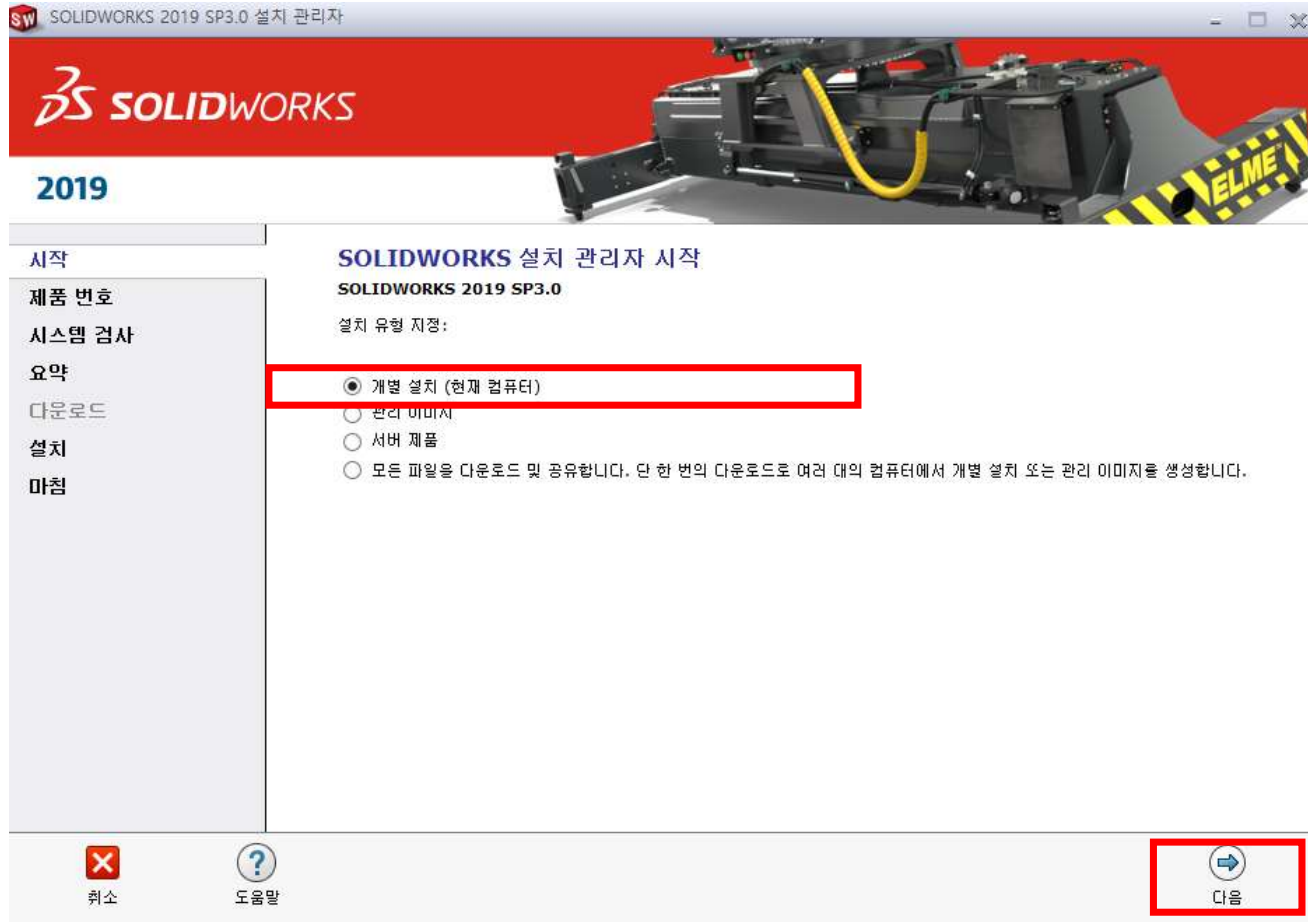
SOLIDWORKS 2019 SP3.0 설치 관리자

SOLIDWORKS

2019

ELME

시작
제품 번호
시스템 검사
요약
다운로드
설치
마침

SOLIDWORKS 설치 관리자 시작
SOLIDWORKS 2019 SP3.0

설치 유형 지정:

개별 설치 (현재 컴퓨터)
관리 이미지
서버 제품
모든 파일을 다운로드 및 공유합니다. 단 한 번의 다운로드로 여러 대의 컴퓨터에서 개별 설치 또는 관리 이미지를 생성합니다.

취소
도움말
다음